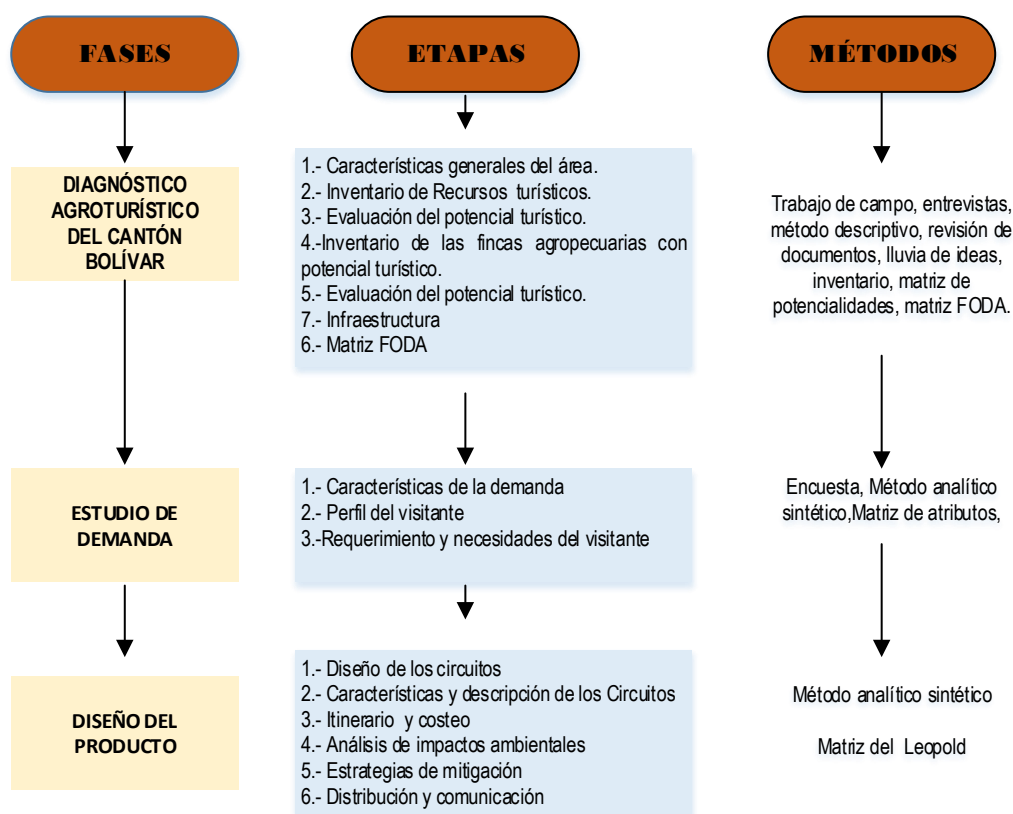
FASES

ETAPAS

MÉTODOS

DIAGNÓSTICO AGROTURÍSTICO DEL CANTÓN BOLÍVAR

1.- Características generales del área.
2.- Inventario de Recursos turísticos.
3.- Evaluación del potencial turístico.
4.-Inventario de las fincas agropecuarias con potencial turístico.
5.- Evaluación del potencial turístico.
7.- Infraestructura
6.- Matriz FODA

Trabajo de campo, entrevistas, método descriptivo, revisión de documentos, lluvia de ideas, inventario, matriz de potencialidades, matriz FODA.

ESTUDIO DE DEMANDA

1.- Características de la demanda
2.- Perfil del visitante
3.-Requerimiento y necesidades del visitante

Encuesta, Método analítico sintético,Matriz de atributos,

DISEÑO DEL PRODUCTO

1.- Diseño de los circuitos
2.- Características y descripción de los Circuitos
3.- Itinerario y costeo
4.- Análisis de impactos ambientales
5.- Estrategias de mitigación
6.- Distribución y comunicación

Método analítico sintético

Matriz del Leopold